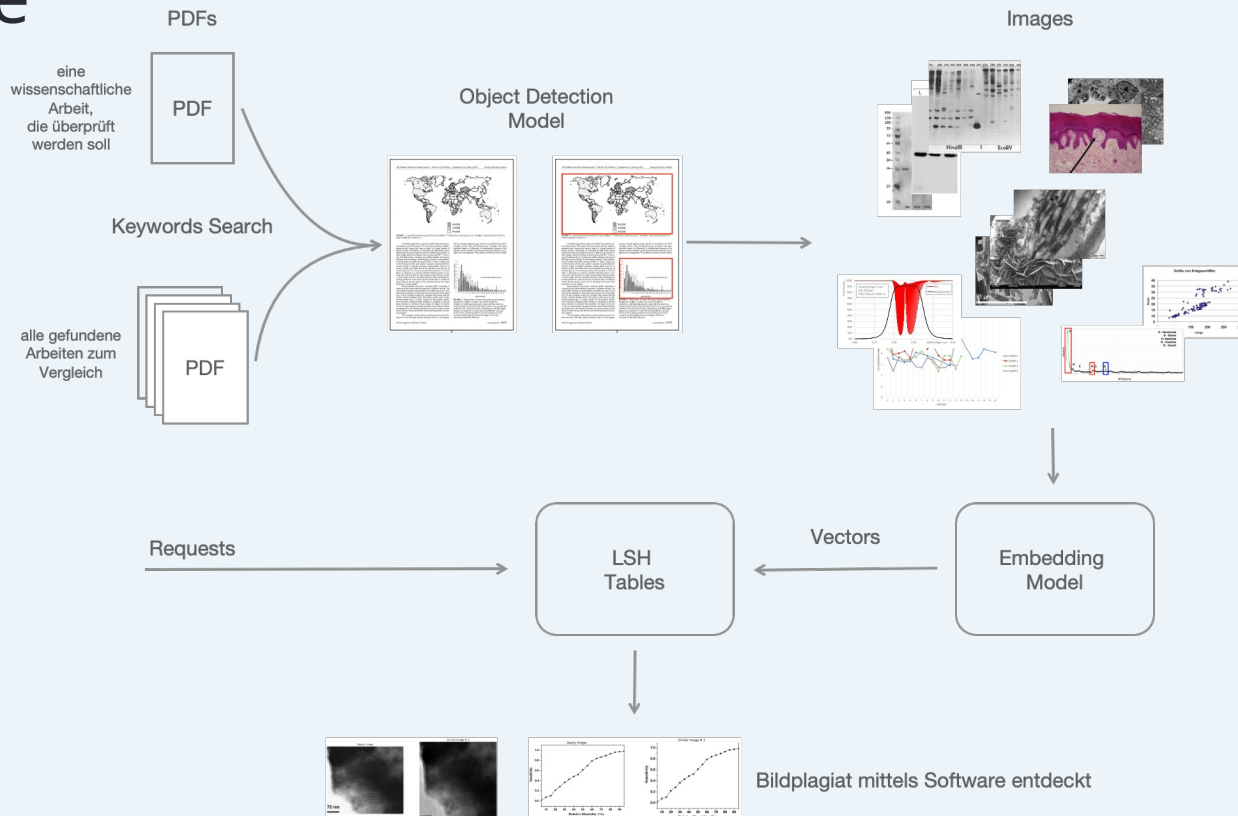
PDFs

Images

eine wissenschaftliche Arbeit, die überprüft werden soll

PDF

Object Detection Model

Keywords Search

alle gefundene Arbeiten zum Vergleich

PDF

HindIII

EcoRV

Requests

LSH Tables

Vectors

Embedding Model

Bildplagiat mittels Software entdeckt